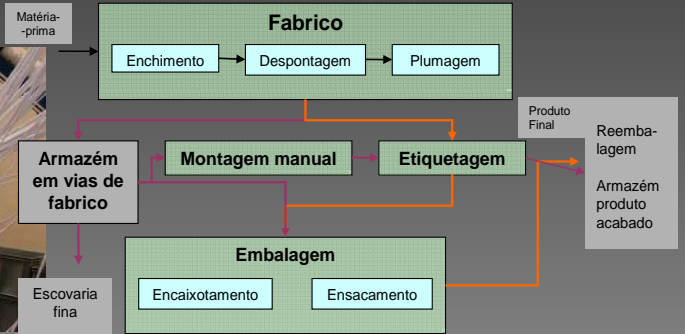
Matéria-
-prima

Fabrico

Enchimento

Despontagem

Plumagem

Produto
Final

Reembalagem

Armazém produto acabado

Armazém em vias de fabrico

Montagem manual

Etiquetagem

Embalagem

Encaixotamento

Ensacamento

Escovaria fina